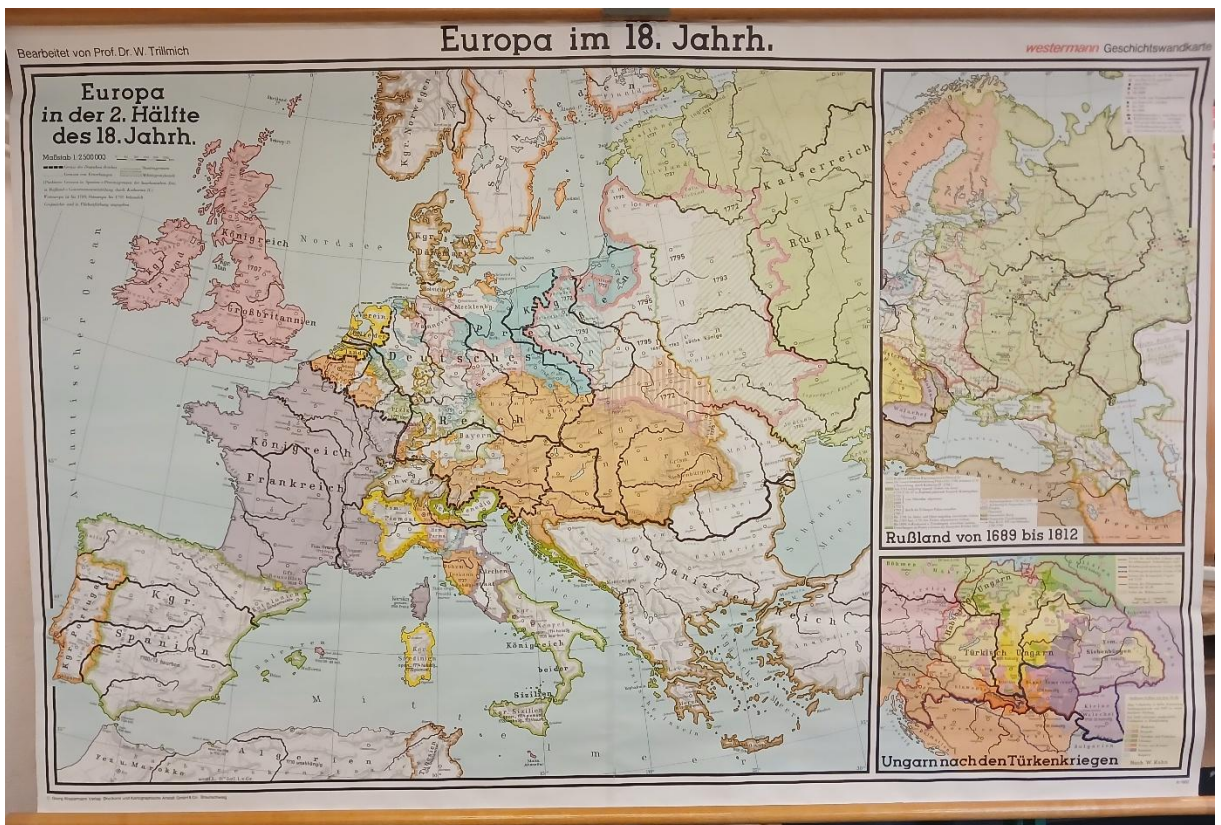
Bearbeitet von Prof. Dr. W. Trillmich

Europa im 18. Jahrh.

westermann Geschichtswandkarte

Europa in der 2. Hälfte des 18. Jahrh.

Maßstab 1:2 500 000

Atlantischer Ozean

Königreich

Großbritannien

Nordsee

Kgr. Norwegen

Deutsches

Königreich

Frankreich

Kgr. Spanien

Osmanisches

Reich

Kaiserreich

Rußland

Königreich beider Sizilien

Mittelmeer

Schwarzes Meer

Rußland von 1689 bis 1812

Ungarn nach den Türkenkriegen

Türkisch Ungarn

Siebenbürgen